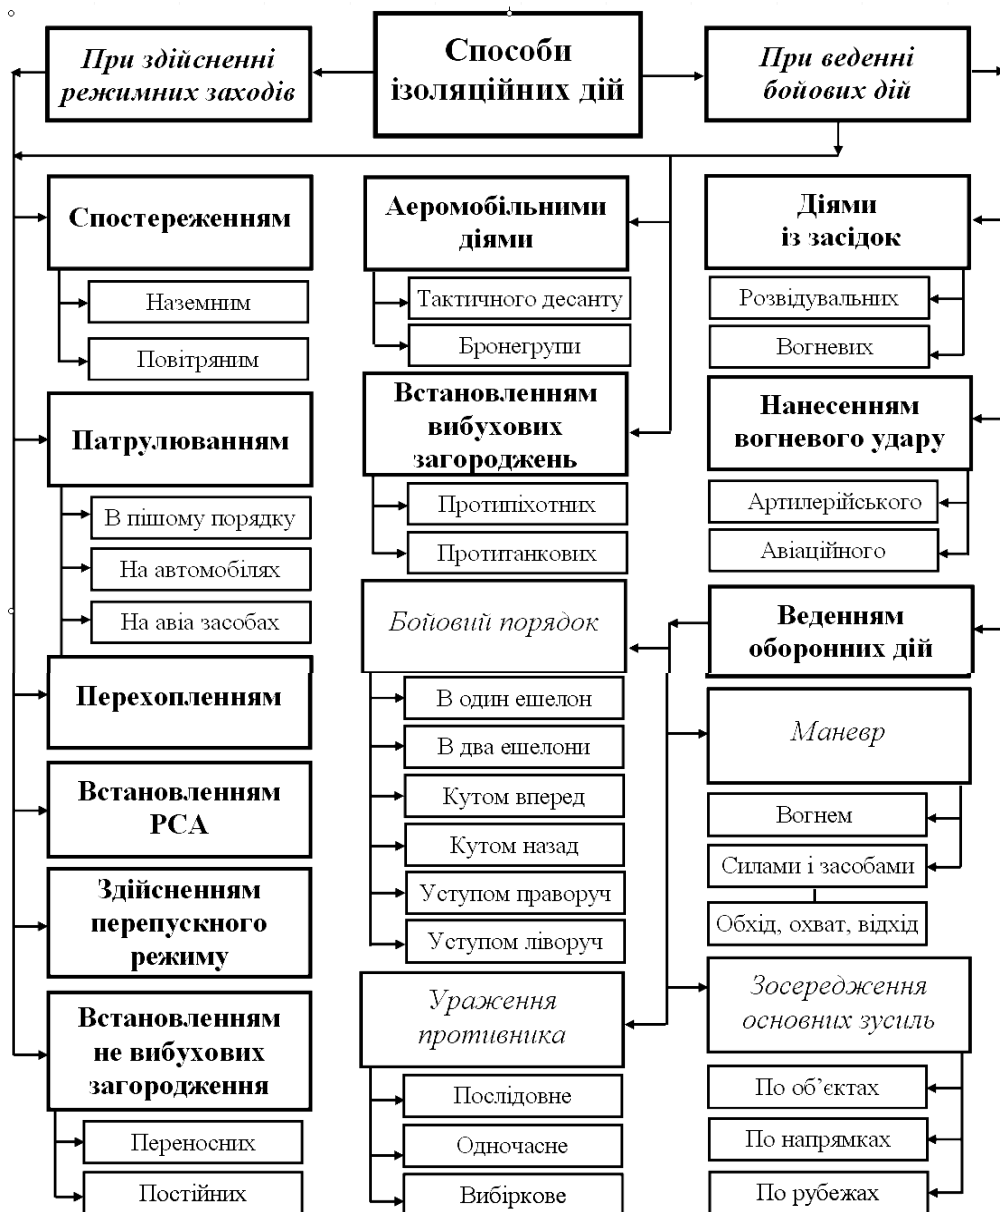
Способи ізоляційних дій

При здійсненні режимних заходів

При веденні бойових дій

Спостереженням

Наземним

Повітряним

Патрулюванням

В пішому порядку

На автомобілях

На авіа засобах

Перехопленням

Встановленням РСА

Здійсненням перепускного режиму

Встановленням не вибухових загородження

Переносних

Постійних

Аеромобільними діями

Тактичного десанту

Бронегрупи

Встановленням вибухових загороджень

Протипіхотних

Протитанкових

Бойовий порядок

В один ешелон

В два ешелони

Кутом вперед

Кутом назад

Уступом праворуч

Уступом ліворуч

Ураження противника

Послідовне

Одночасне

Вибіркове

Діями із засідок

Розвідувальних

Вогневих

Нанесенням вогневого удару

Артилерійського

Авіаційного

Веденням оборонних дій

Маневр

Вогнем

Силами і засобами

Обхід, охват, відхід

Зосередження основних зусиль

По об'єктах

По напрямках

По рубежах